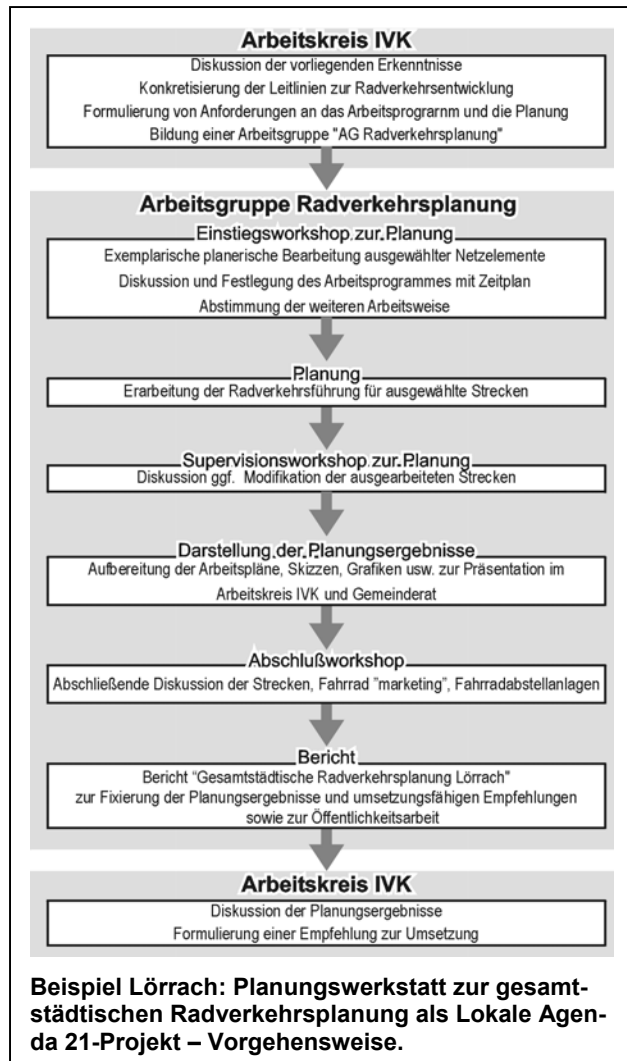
Arbeitskreis IVK

Diskussion der vorliegenden Erkenntnisse
Konkretisierung der Leitlinien zur Radverkehrsentwicklung
Formulierung von Anforderungen an das Arbeitsprogrannm und die Planung
Bildung einer Arbeitsgruppe "AG Radverkehrsplanung"

Arbeitsgruppe Radverkehrsplanung

Einstiegsworkshop zur Planung

Exemplarische planerische Bearbeitung ausgewählter Netzelemente
Diskussion und Festlegung des Arbeitsprogrammes mit Zeitplan
Abstimmung der weiteren Arbeitsweise

Planung

Erarbeitung der Radverkehrsführung für ausgewählte Strecken

Supervisionsworkshop zur Planung

Diskussion ggf. Modifikation der ausgearbeiteten Strecken

Darstellung der Planungsergebnisse

Aufbereitung der Arbeitspläne, Skizzen, Grafiken usw. zur Präsentation im Arbeitskreis IVK und Gemeinderat

Abschlußworkshop

Abschließende Diskussion der Strecken, Fahrrad "marketing", Fahrradabstellanlagen

Bericht

Bericht "Gesamtstädtische Radverkehrsplanung Lörrach"
zur Fixierung der Planungsergebnisse und umsetzungsfähigen Empfehlungen
sowie zur Öffentlichkeitsarbeit

Arbeitskreis IVK

Diskussion der Planungsergebnisse
Formulierung einer Empfehlung zur Umsetzung

Beispiel Lörrach: Planungswerkstatt zur gesamtstädtischen Radverkehrsplanung als Lokale Agenda 21-Projekt – Vorgehensweise.